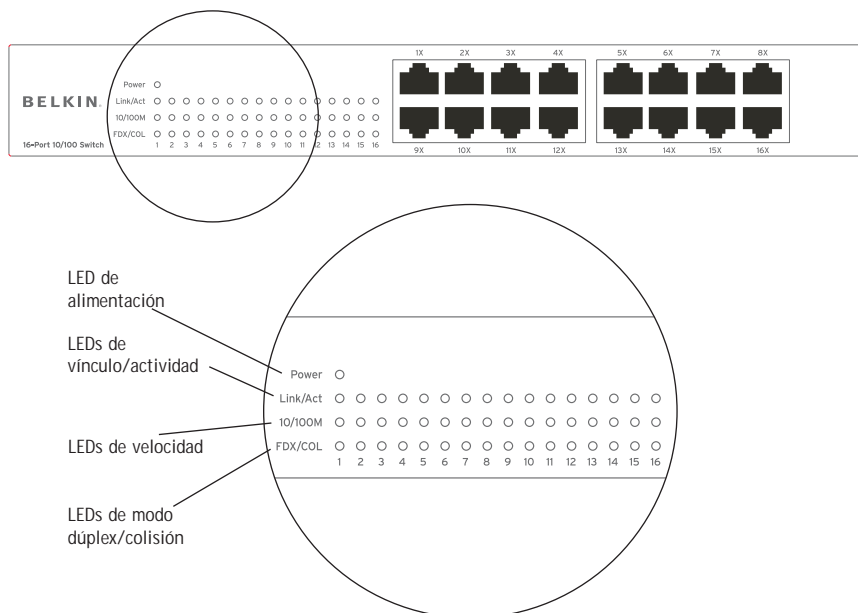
BELKIN.

16-Port 10/100 Switch

Power

Link/Act

10/100M

FDX/COL

1 2 3 4 5 6 7 8 9 10 11 12 13 14 15 16

1X 2X 3X 4X 5X 6X 7X 8X

9X 10X 11X 12X 13X 14X 15X 16X

LED de alimentación

LEDs de vínculo/actividad

LEDs de velocidad

LEDs de modo dúplex/colisión

Power

Link/Act

10/100M

FDX/COL

1 2 3 4 5 6 7 8 9 10 11 12 13 14 15 16